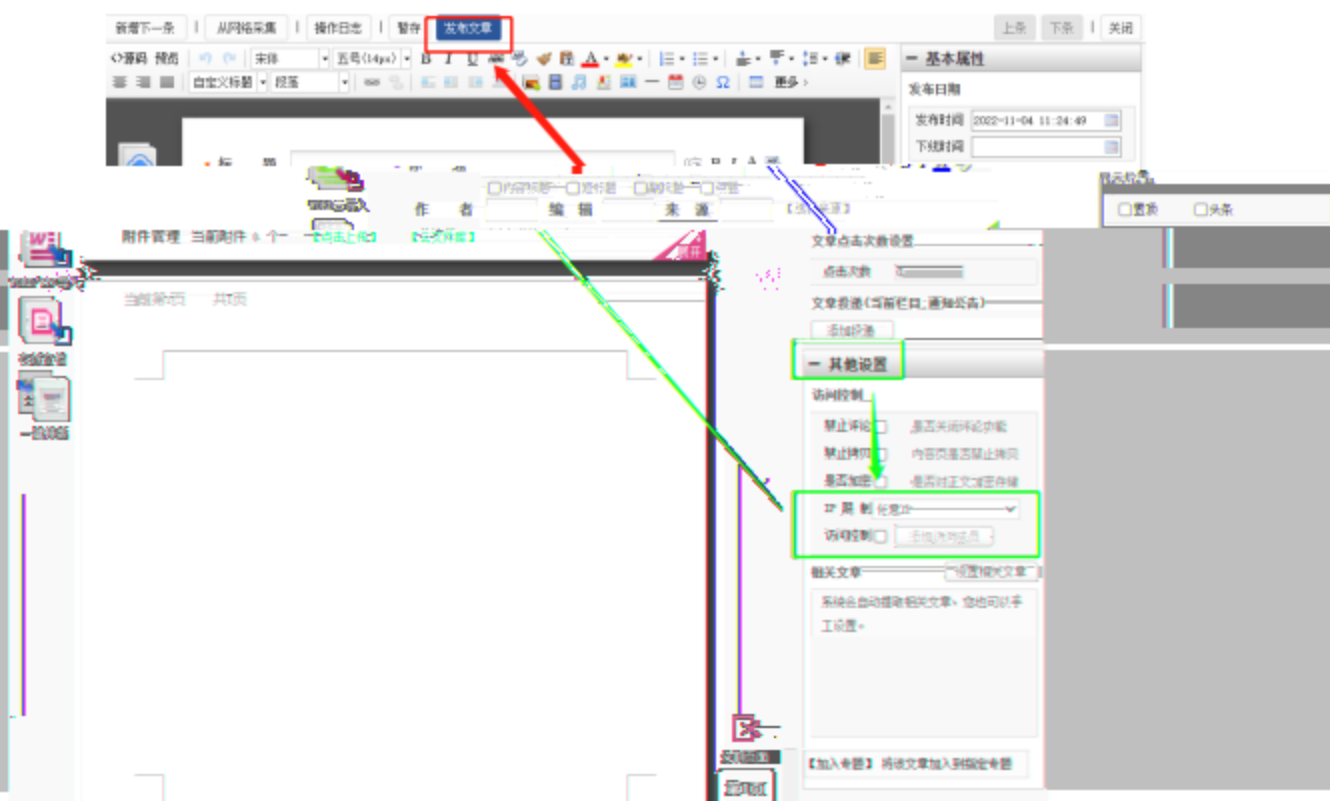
新增下一条 | 从网络采集 | 操作日志 | 暂存 | 发布文章

上条 下条 | 关闭

<>源码 预览 宋体 五号(14px) B I U

自定义标题 段落 更多

基本属性

发布日期

发布时间 2022-11-04 11:24:49

下线时间

标 题

内容标题 短标题 副标题 导读

作 者 编 辑 来 源

附件管理 当前附件 0 个 点击上传 已有附件

当前第1页 共1页

置顶 头条

文章点击次数设置

点击次数

文章投递(当前栏目_通知公告)

添加投递

其他设置

访问控制

禁止评论 是否关闭评论功能

禁止拷贝 内容页是否禁止拷贝

是否加密 是否对正文加密存储

IP 限 制 已禁止

访问控制 开放访问成员

相关文章 设置相关文章

系统会自动提取相关文章，您也可以手工设置。

【加入专题】 将该文章加入到指定专题